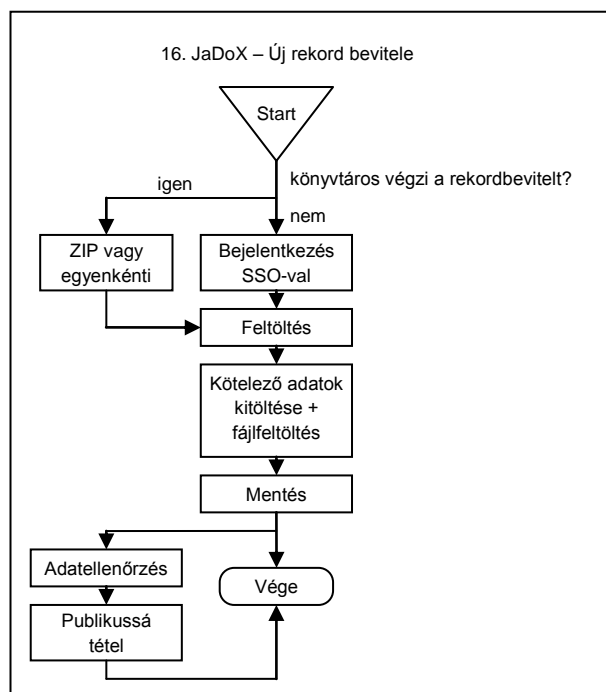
16. JaDoX – Új rekord bevitele

Start

könyvtáros végzi a rekordbevitelt?

igen

nem

ZIP vagy egyenkénti

Bejelentkezés SSO-val

Feltöltés

Kötelező adatok kitöltése + fájlfeltöltés

Mentés

Adatellenőrzés

Vége

Publikussá tétel